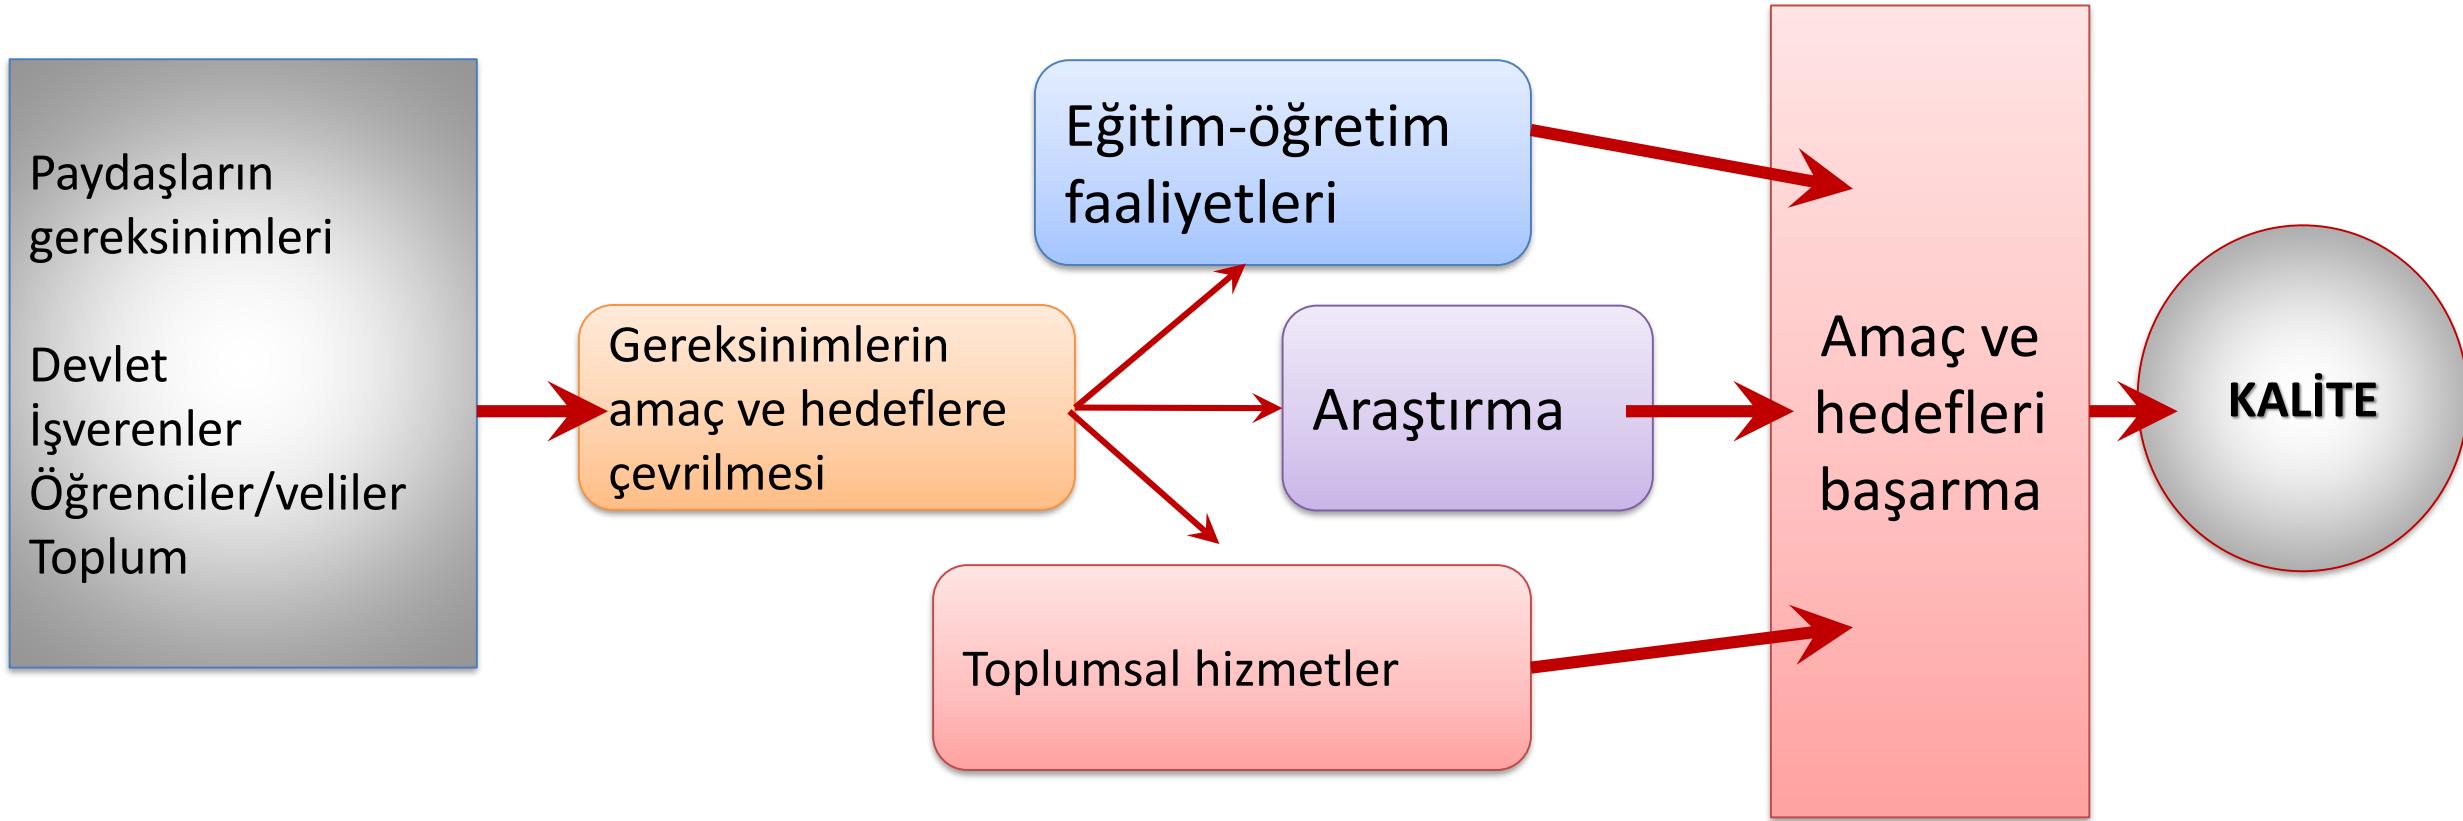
Paydaşların gereksinimleri

Devlet
İşverenler
Öğrenciler/veliler
Toplum

Gereksinimlerin amaç ve hedeflere çevrilmesi

Eğitim-öğretim faaliyetleri

Araştırma

Toplumsal hizmetler

Amaç ve hedefleri başarma

KALİTE